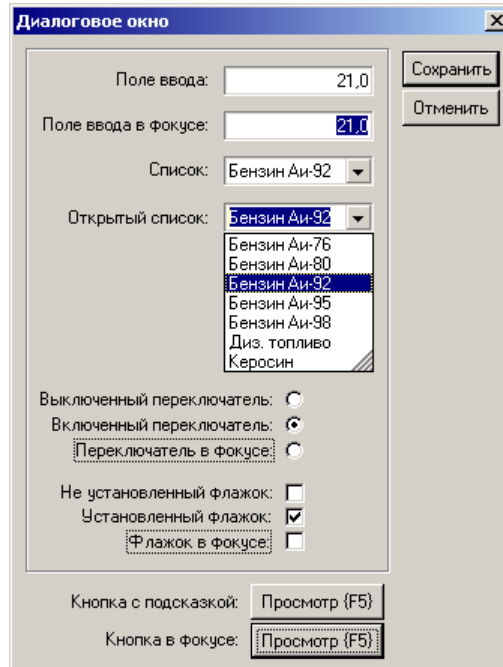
Диалоговое окно
×

Поле ввода: 21,0

Поле ввода в фокусе: 21,0

Список: Бензин Аи-92

Открытый список: Бензин Аи-92

Бензин Аи-76
Бензин Аи-80
Бензин Аи-92
Бензин Аи-95
Бензин Аи-98
Диз. топливо
Керосин

Сохранить

Отменить

Выключенный переключатель:
Включенный переключатель:
Переключатель в фокусе:

Не установленный флажок:
Установленный флажок:
Флажок в фокусе:

Кнопка с подсказкой: Просмотр (F5)

Кнопка в фокусе: Просмотр (F5)